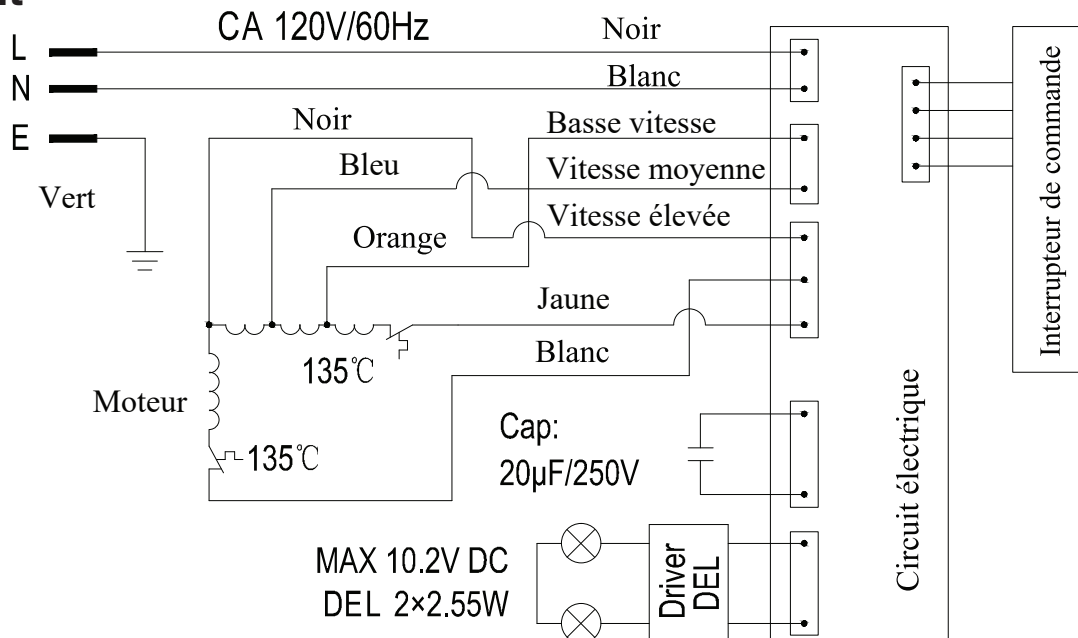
CA 120V/60Hz

L

N

E

Vert

Noir

Blanc

Noir

Bleu

Orange

Basse vitesse

Vitesse moyenne

Vitesse élevée

Jaune

Blanc

135℃

Moteur

135℃

Cap:

20μF/250V

MAX 10.2V DC

DEL 2×2.55W

Driver DEL

Circuit électrique

Interrupteur de commande